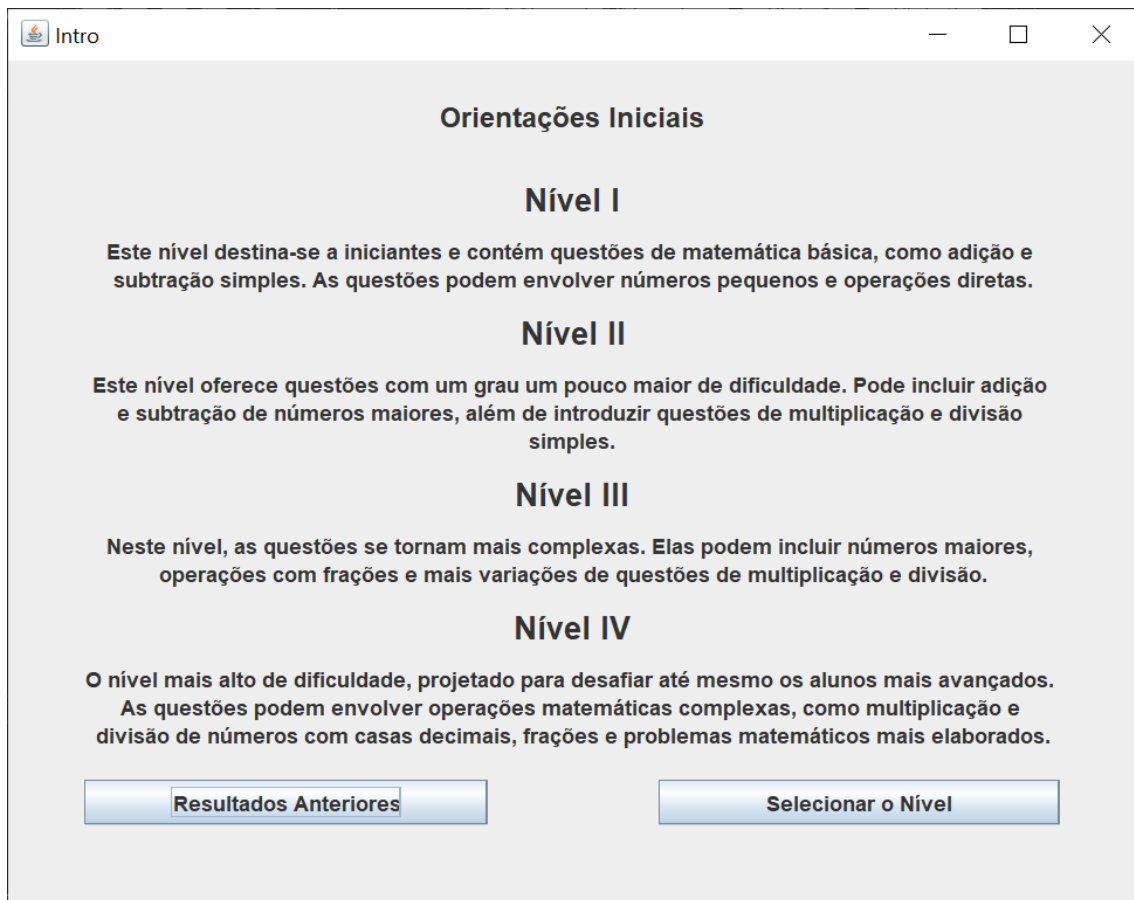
Intro

Orientações Iniciais

Nível I

Este nível destina-se a iniciantes e contém questões de matemática básica, como adição e subtração simples. As questões podem envolver números pequenos e operações diretas.

Nível II

Este nível oferece questões com um grau um pouco maior de dificuldade. Pode incluir adição e subtração de números maiores, além de introduzir questões de multiplicação e divisão simples.

Nível III

Neste nível, as questões se tornam mais complexas. Elas podem incluir números maiores, operações com frações e mais variações de questões de multiplicação e divisão.

Nível IV

O nível mais alto de dificuldade, projetado para desafiar até mesmo os alunos mais avançados. As questões podem envolver operações matemáticas complexas, como multiplicação e divisão de números com casas decimais, frações e problemas matemáticos mais elaborados.

Resultados Anteriores

Selecionar o Nível